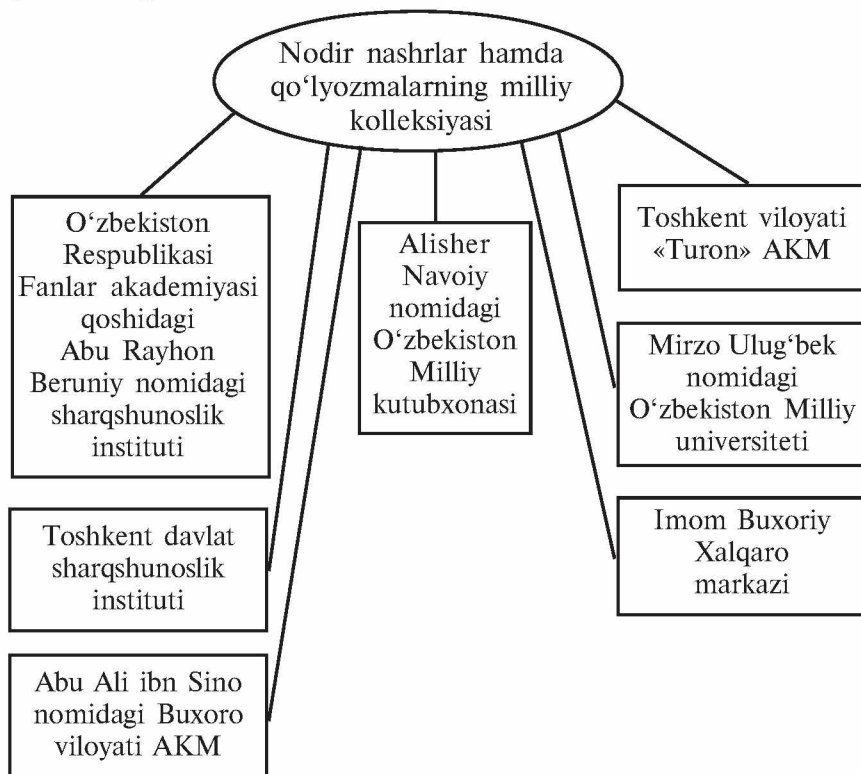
Nodir nashrlar hamda qo'lyozmalarning milliy kolleksiyasi

O'zbekiston Respublikasi Fanlar akademiyasi qoshidagi Abu Rayhon Beruniy nomidagi sharqshunoslik instituti

Alisher Navoiy nomidagi O'zbekiston Milliy kutubxonasi

Toshkent viloyati «Turon» AKM

Mirzo Ulug'bek nomidagi O'zbekiston Milliy universiteti

Toshkent davlat sharqshunoslik instituti

Imom Buxoriy Xalqaro markazi

Abu Ali ibn Sino nomidagi Buxoro viloyati AKM